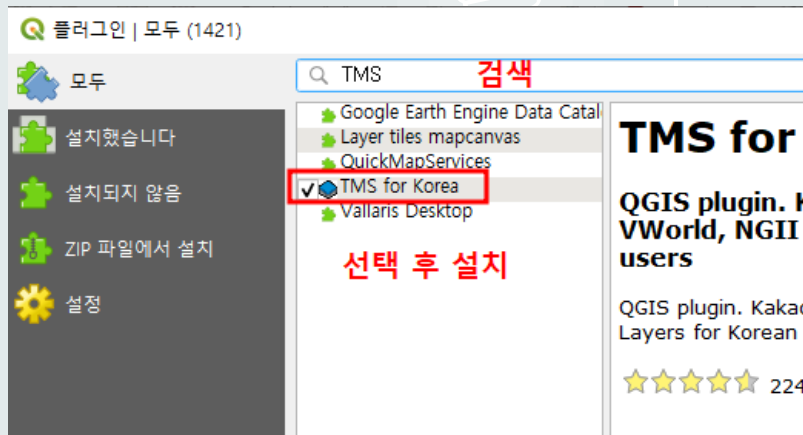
플러그인 | 모두 (1421)

모두

설치했습니다

설치되지 않음

ZIP 파일에서 설치

설정

TMS

검색

Google Earth Engine Data Catal

Layer tiles mapcanvas

QuickMapServices

TMS for Korea

Vallaris Desktop

선택 후 설치

TMS for

QGIS plugin. K
VWorld, NGII
users

QGIS plugin. Kakac
Layers for Korean

224